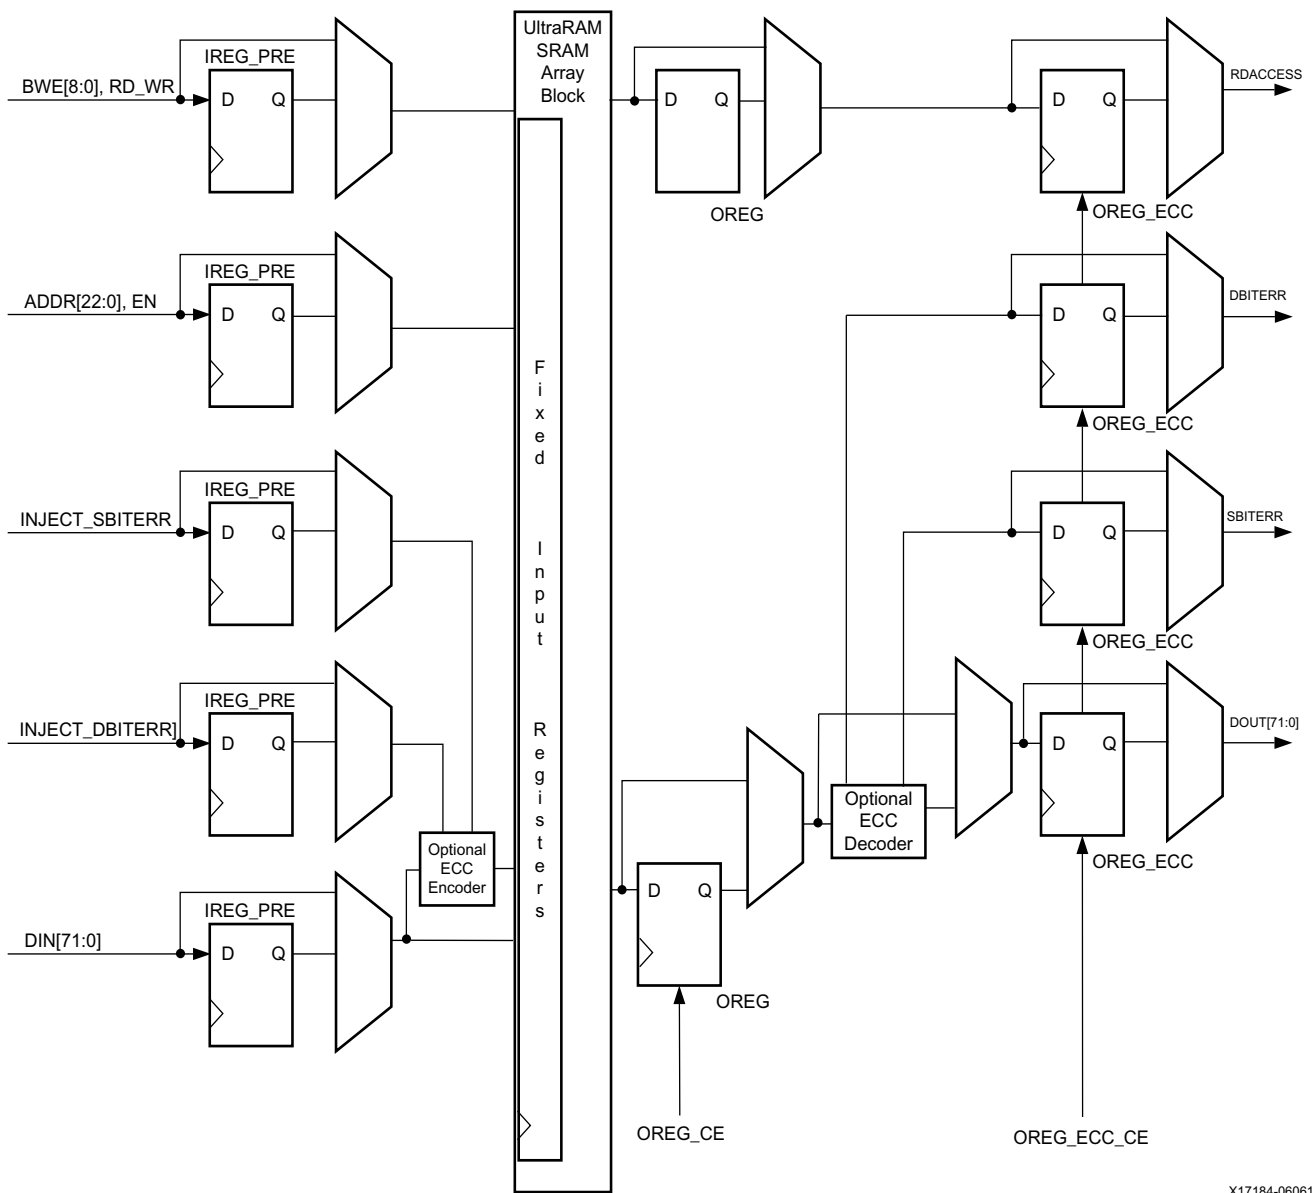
BWE[8:0], RD_WR
IREG_PRE
D Q

ADDR[22:0], EN
IREG_PRE
D Q

INJECT_SBITERR
IREG_PRE
D Q

INJECT_DBITERR]
IREG_PRE
D Q

DIN[71:0]
IREG_PRE
D Q

Optional ECC Encoder

UltraRAM SRAM Array Block

Fixed Input Registers

D Q
OREG

D Q
OREG
OREG_CE

Optional ECC Decoder

D Q
OREG_ECC
RDACCESS

D Q
OREG_ECC
DBITERR

D Q
OREG_ECC
SBITERR

D Q
OREG_ECC
DOUT[71:0]

OREG_ECC_CE

X17184-06061